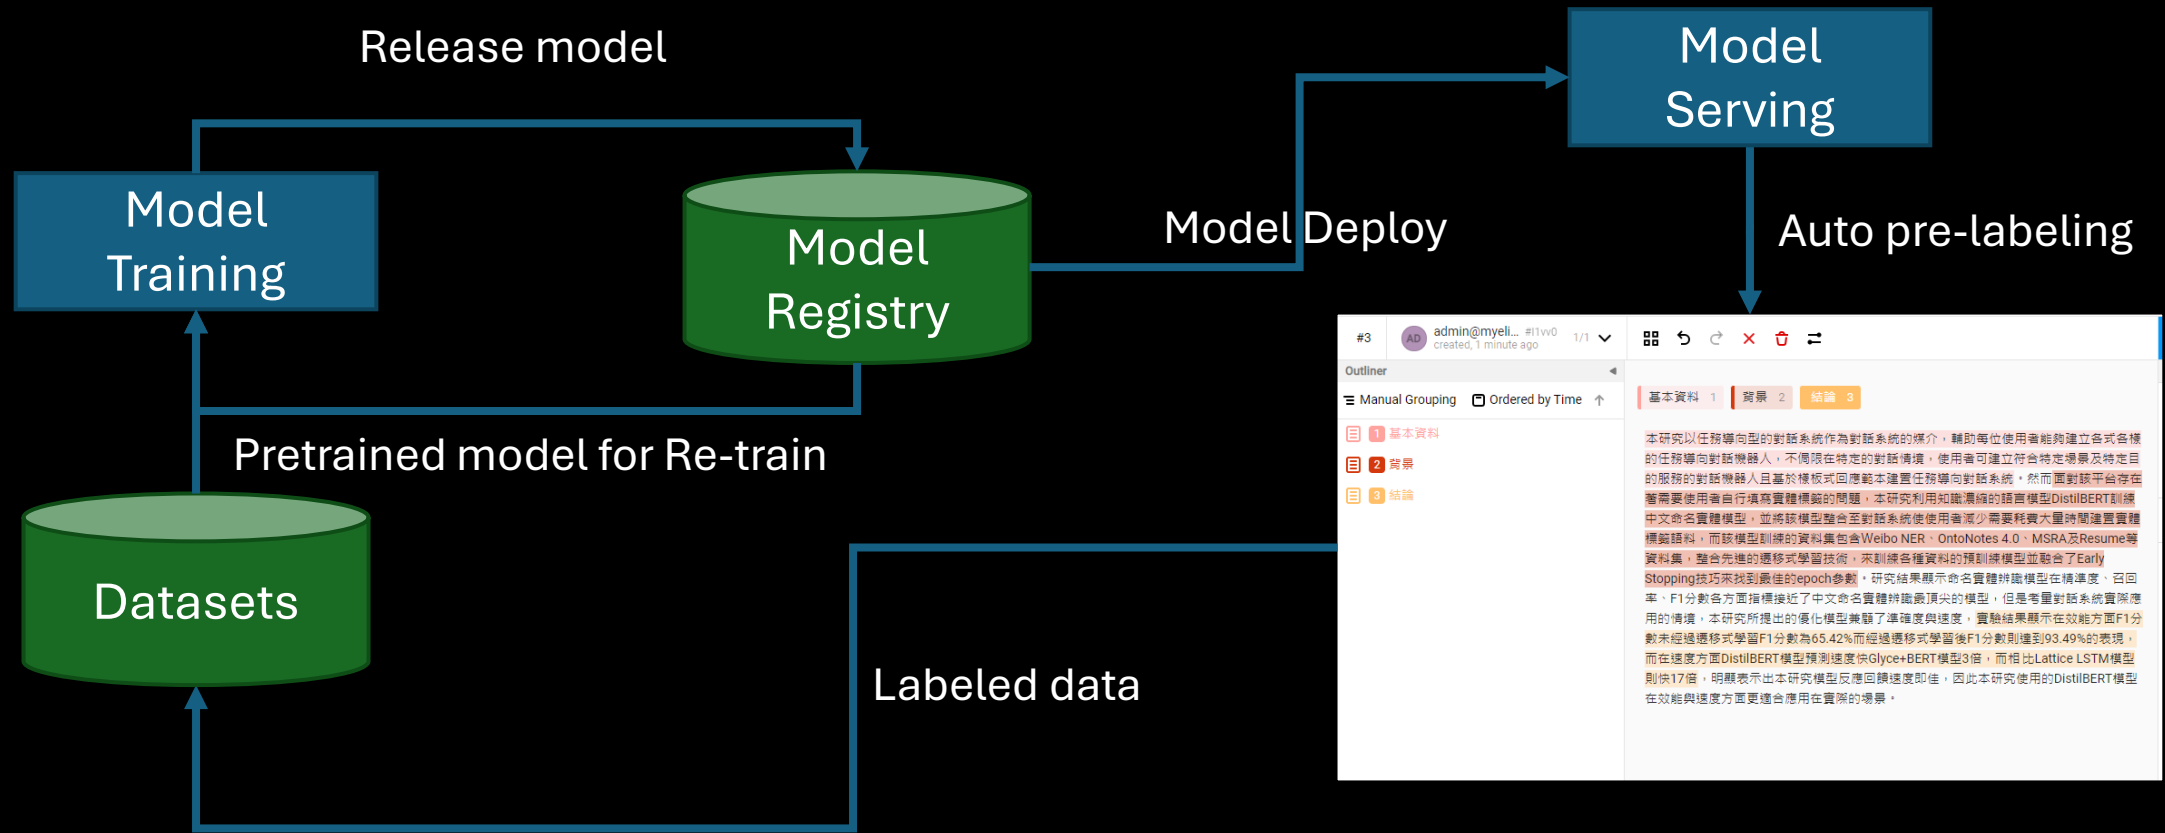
Release model

Model Serving

Model Training

Model Registry

Model Deploy

Auto pre-labeling

Pretrained model for Re-train

Datasets

Labeled data

#3 AD admin@myeli... #1vv0 created, 1 minute ago 1/1

Outliner

Manual Grouping Ordered by Time

1 基本資料

2 背景

3 結論

基本資料 1 背景 2 結論 3

本研究以任務導向型的對話系統作為對話系統的媒介，輔助每位使用者能夠建立各式各樣的任務導向對話機器人，不侷限在特定的對話情境，使用者可建立符合特定場景及特定目的服務的對話機器人且基於樣板式回應範本建置任務導向對話系統。然而面對該平台存在著需要使用者自行填寫實體標籤的問題，本研究利用知識濃縮的語言模型DistilBERT訓練中文命名實體模型，並將該模型整合至對話系統使使用者減少需要耗費大量時間建置實體標籤語料，而該模型訓練的資料集包含Weibo NER、OntoNotes 4.0、MSRA及Resume等資料集，整合先進的遷移式學習技術，來訓練各種資料的預訓練模型並融合了Early Stopping技巧來找到最佳的epoch參數。研究結果顯示命名實體辨識模型在精準度、召回率、F1分數各方面指標接近了中文命名實體辨識最頂尖的模型，但是考量對話系統實際應用的情境，本研究所提出的優化模型兼顧了準確度與速度，實驗結果顯示在效能方面F1分數未經過遷移式學習F1分數為65.42%而經過遷移式學習後F1分數則達到93.49%的表現，而在速度方面DistilBERT模型預測速度快Glyce+BERT模型3倍，而相比Lattice LSTM模型則快17倍，明顯表示出本研究模型反應回饋速度即佳，因此本研究使用的DistilBERT模型在效能與速度方面更適合應用在實際的場景。